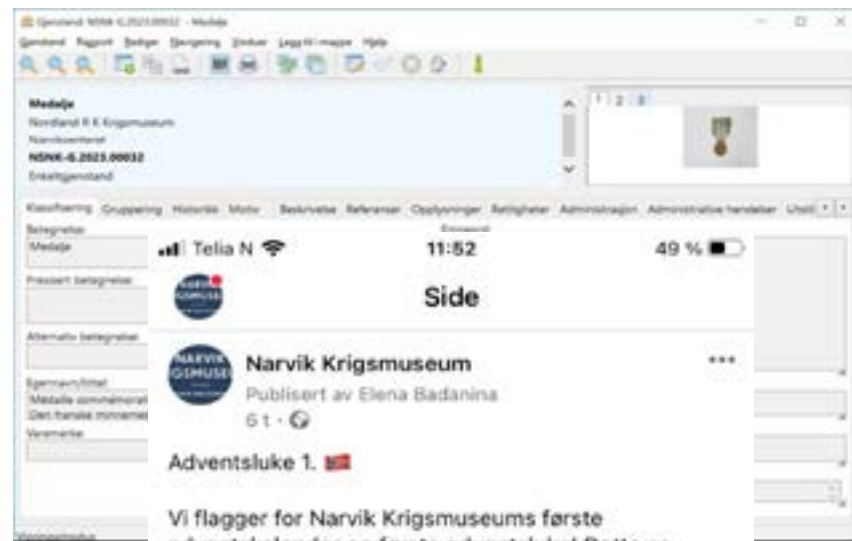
Gjenstand: NSNK-G.2023.00032 - Medalje

Gjenstand Rapport Bilder Gjengiving Vinduer Legg til mappe Hjelp

Medalje
Nordland R K Krigsmuseum
Narvikserteret
NSNK-G.2023.00032
Enkeltgjenstand

1 2 3

Klassifisering Gruppering Historikk Motiv Beskrivelse Referanser Opplysninger Rettigheter Administrasjon Administrative hendelser Utstil

Betegnelse
Medalje

Presisert betegnelse

Alternativ betegnelse

Egennavn/tittel
Medalle commémorati
Den franske minnemed

Varemerke

Telia N 11:52 49 %

Side

Narvik Krigsmuseum
Publisert av Elena Badanina
6 t ·

Adventsluke 1.

Vi flagger for Narvik Krigsmuseums første
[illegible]